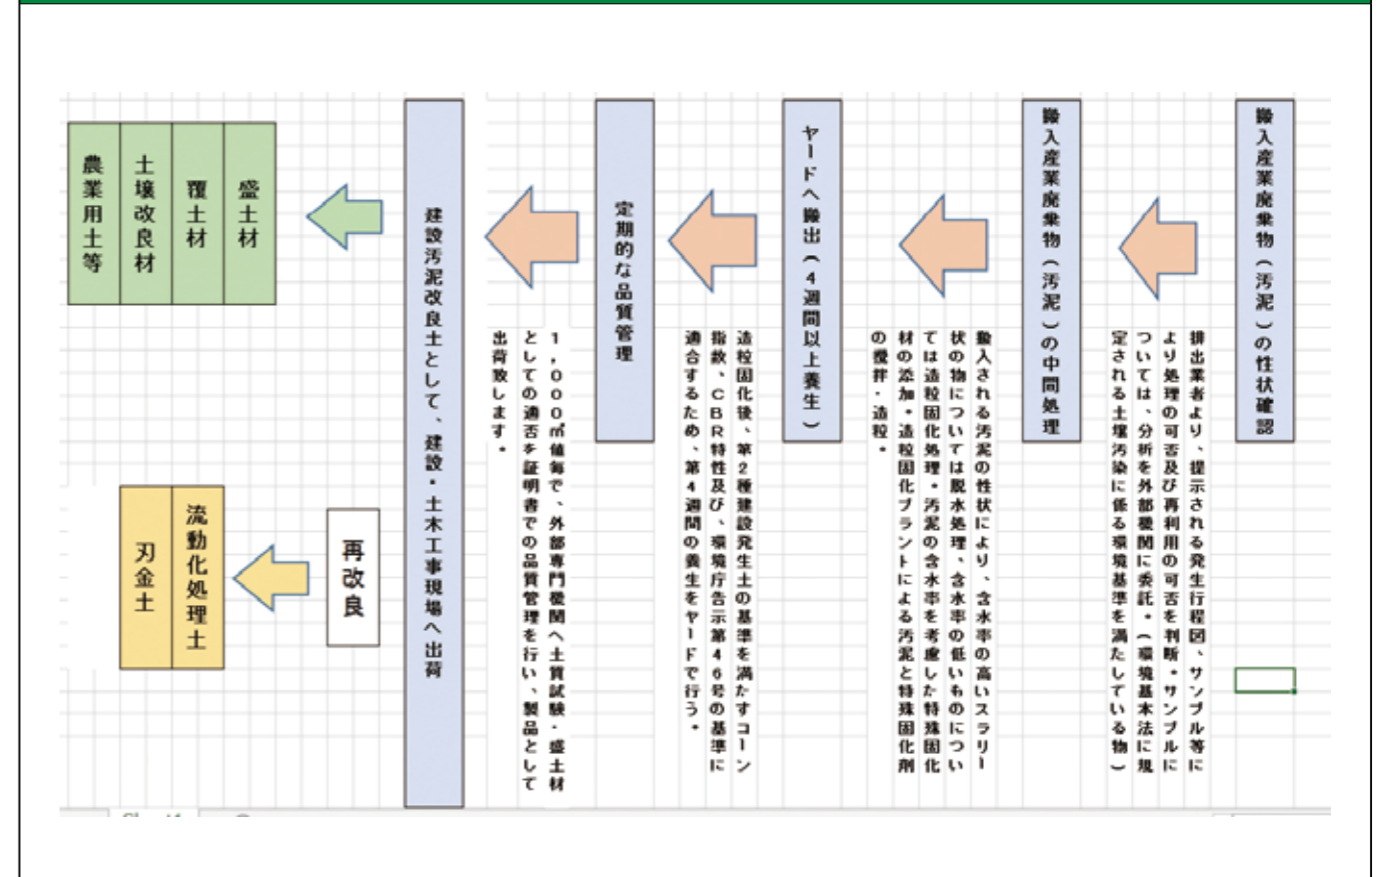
搬入産業廃棄物（汚泥）の性状確認

排出業者より、提示される発生行程図、サンプル等により処理の可否及び再利用の可否を判断。サンプルについては、分析を外部機関に委託。（環境基本法に規定される土壌汚染に係る環境基準を満たしている物）

搬入産業廃棄物（汚泥）の中間処理

搬入される汚泥の性状により、含水率の高いスラリー状の物については脱水処理、含水率の低いものについては造粒固化処理・汚泥の含水率を考慮した特殊固化材の添加・造粒固化プラントによる汚泥と特殊固化剤の撹拌・造粒。

ヤードへ搬出（４週間以上養生）

造粒固化後、第２種建設発生土の基準を満たすコーン指数、ＣＢＲ特性及び、環境庁告示第４６号の基準に適合するため、第４週間の養生をヤードで行う。

定期的な品質管理

１，０００㎥毎で、外部専門機関へ土質試験・盛土材としての適否を証明書での品質管理を行い、製品として出荷致します。

建設汚泥改良土として、建設・土木工事現場へ出荷

盛土材
覆土材
土壌改良材
農業用土等

再改良

流動化処理土
刃金土